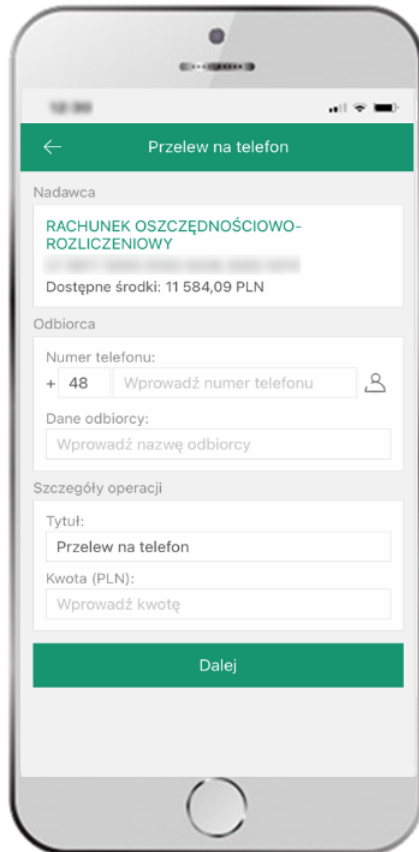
Przelew na telefon

Nadawca

RACHUNEK OSZCZĘDNOŚCIOWO-ROZLICZENIOWY
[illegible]
Dostępne środki: 11 584,09 PLN

Odbiorca

Numer telefonu:
+ 48 Wprowadź numer telefonu

Dane odbiorcy:
Wprowadź nazwę odbiorcy

Szczegóły operacji

Tytuł:
Przelew na telefon

Kwota (PLN):
Wprowadź kwotę

Dalej